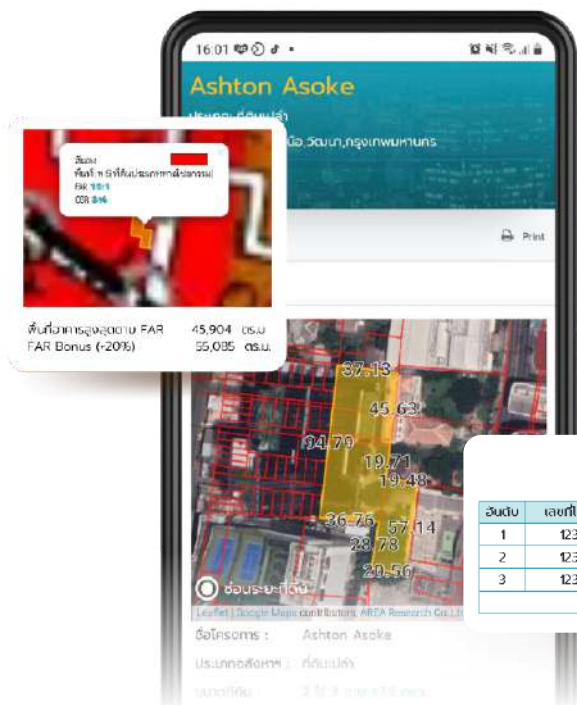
16:01

Ashton Asoke

ประเภท: ที่ดินเปล่า

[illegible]เหนือ,วัฒนา,กรุงเทพมหานคร

Print

สีแดง

พื้นที่ พ.5 ที่ดินประเภทพาณิชยกรรม

FAR 10:1

OSR 3%

พื้นที่อาคารสูงสุดตาม FAR 45,904 ตร.ม.

FAR Bonus (+20%) 55,085 ตร.ม.

37.13

45.63

34.79

19.71

19.48

36.76

57.14

28.78

20.56

ซ่อนระยะที่ดิน

Leaflet | Google Maps contributors, AREA Research Co.,Ltd

ชื่อโครงการ : Ashton Asoke

ประเภทอสังหาฯ : ที่ดินเปล่า

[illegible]

| อันดับ | เลขที่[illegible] |
|---|---|
| 1 | 123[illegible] |
| 2 | 123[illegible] |
| 3 | 123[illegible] |